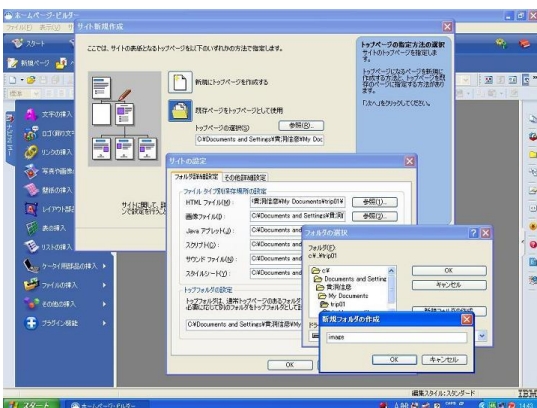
ホームページ・ビルダー

ファイル(F) 表示(V)

サイト新規作成

ここでは、サイトの表紙となるトップページを以下のいずれかの方法で指定します。

新規にトップページを作成する

既存ページをトップページとして使用

トップページの選択(S)

参照(B)...

C:¥Documents and Settings¥黄润佳¥My Doc

トップページの指定方法の選択

サイトのトップページを指定します。

トップページになるページを新規に作成するか、トップページを既存のページから選択するかを指定します。

「次へ」をクリックしてください。

スタート

新規ページ

文字の挿入

ロゴ/装飾文字

リンクの挿入

写真や画像

罫線の挿入

レイアウト枠

表の挿入

リストの挿入

ページ内部品の挿入

ファイルの挿入

その他の挿入

プラグイン機能

サイトの設定

フォルダ詳細設定

その他詳細設定

ファイル・タイプ別保存場所の設定

HTML ファイル(M):

¥黄润佳¥My Documents¥trip01¥

参照(1)...

画像ファイル(I):

C:¥Documents and Settings¥黄润

参照(2)...

Java アプレット(J):

C:¥Documents and

スクリプト(C):

C:¥Documents and

サウンド ファイル(S):

C:¥Documents and

スタイルシート(Y):

C:¥Documents and

トップフォルダの設定

C:¥Documents and Settings¥黄润佳¥My

OK

サイトに関して

フォルダの選択

フォルダ(F):

c:¥..¥trip01

c:¥

Documents and Setting

黄润佳

My Documents

trip01

OK

キャンセル

新規フォルダの作成

image

OK

キャンセル

編集スタイル:スタンダード

スタート

ホームページ・ビルダー